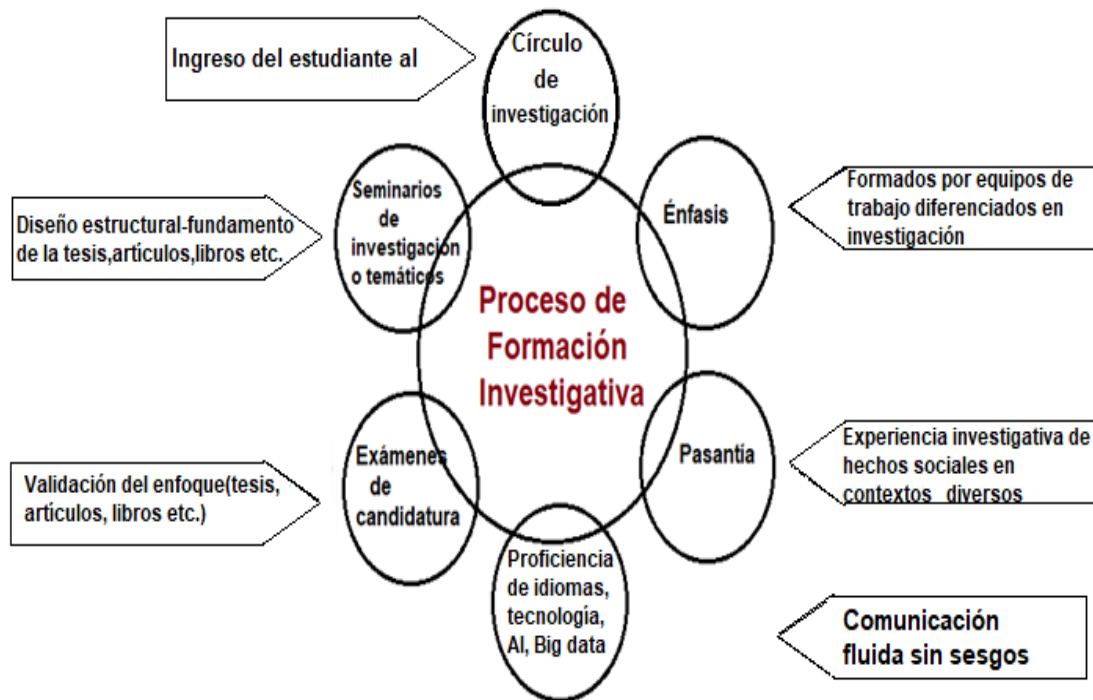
Ingreso del estudiante al

Círculo de investigación

Seminarios de investigacion o temáticos

Diseño estructural-fundamento de la tesis,artículos,libros etc.

Énfasis

Formados por equipos de trabajo diferenciados en investigación

Proceso de Formación Investigativa

Exámenes de candidatura

Validación del enfoque(tesis, artículos, libros etc.)

Pasantía

Experiencia investigativa de hechos sociales en contextos diversos

Proficiencia de idiomas, tecnología, AI, Big data

Comunicación fluida sin sesgos